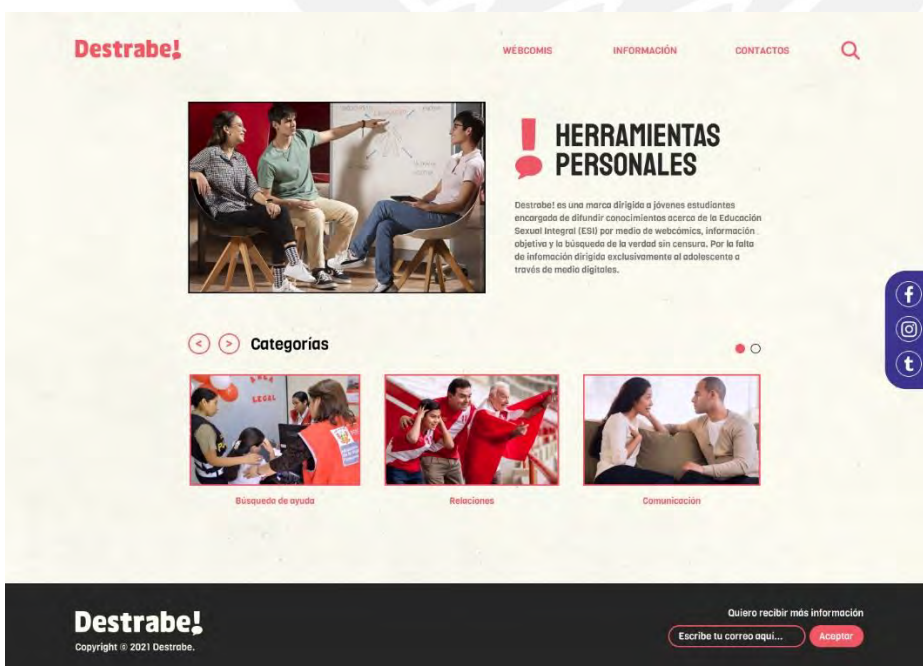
Destrabe!

WEBCOMIS INFORMACIÓN CONTACTOS

HERRAMIENTAS PERSONALES

Destrabe! es una marca dirigida a jóvenes estudiantes encargada de difundir conocimientos acerca de la Educación Sexual Integral (ESI) por medio de webcómics, información objetiva y la búsqueda de la verdad sin censura. Por la falta de infomación dirigida exclusivamente al adolescente a través de medio digitales.

f
t

Categorías

LEGAL

Búsqueda de ayuda

Relaciones

Comunicación

Destrabe!
Copyright © 2021 Destrabe.

Quiero recibir más información
Escribe tu correo aquí...
Aceptar